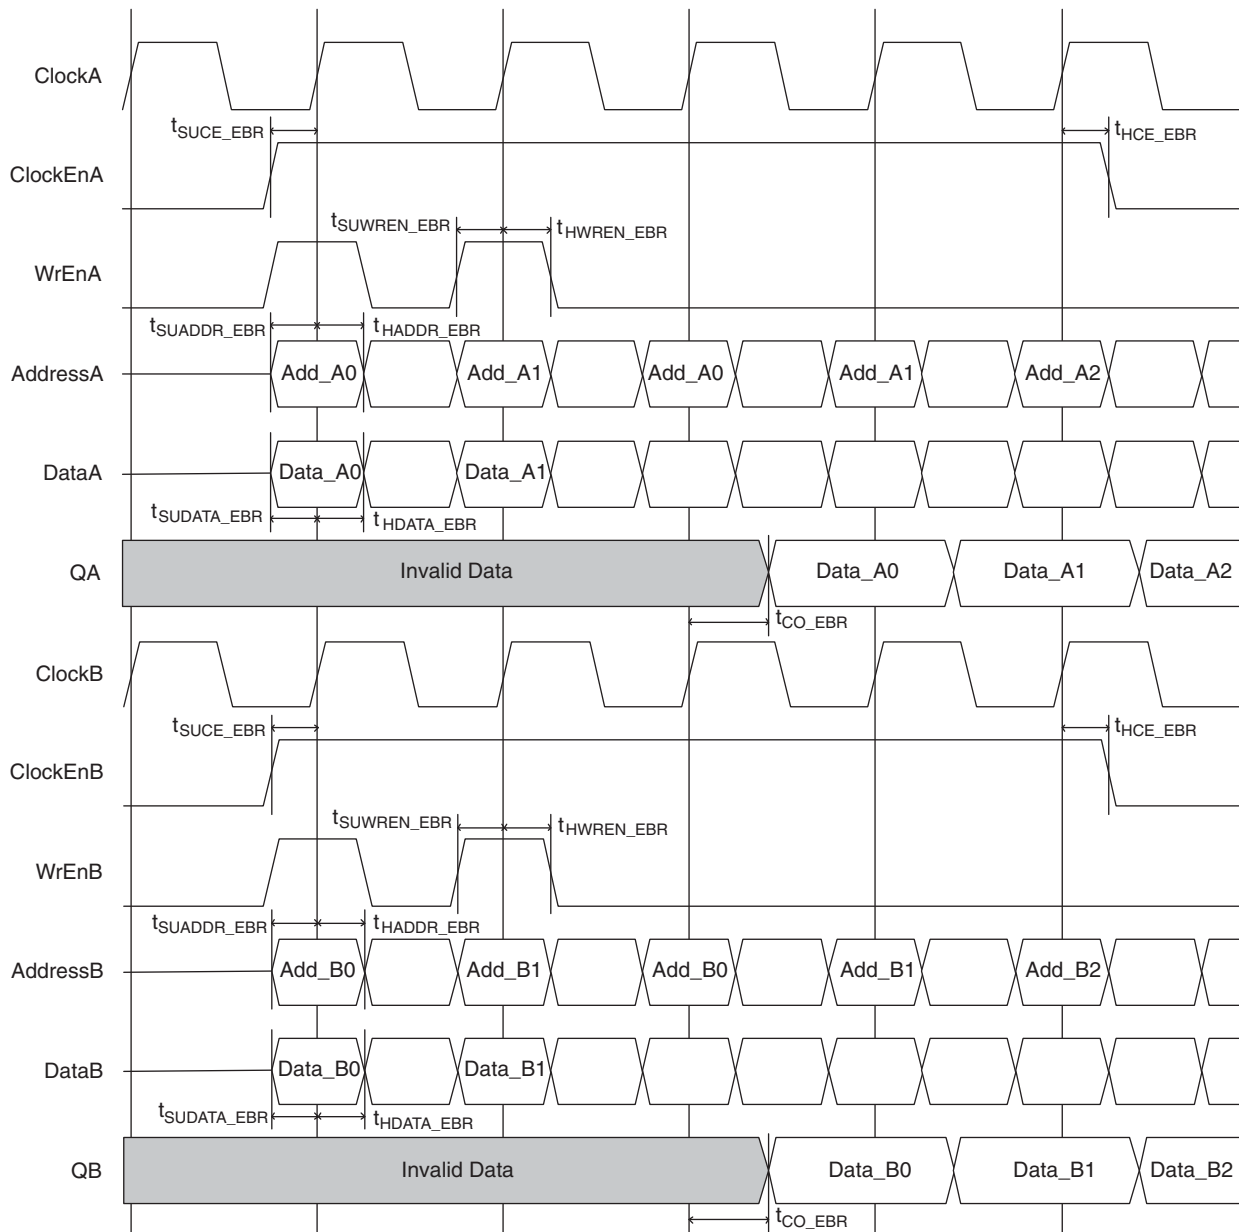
ClockA

$t_{SUCE\_EBR}$

$t_{HCE\_EBR}$

ClockEnA

$t_{SUWREN\_EBR}$

$t_{HWREN\_EBR}$

WrEnA

$t_{SUADDR\_EBR}$

$t_{HADDR\_EBR}$

AddressA

Add_A0

Add_A1

Add_A0

Add_A1

Add_A2

DataA

Data_A0

Data_A1

$t_{SUDATA\_EBR}$

$t_{HDATA\_EBR}$

QA

Invalid Data

Data_A0

Data_A1

Data_A2

$t_{CO\_EBR}$

ClockB

$t_{SUCE\_EBR}$

$t_{HCE\_EBR}$

ClockEnB

$t_{SUWREN\_EBR}$

$t_{HWREN\_EBR}$

WrEnB

$t_{SUADDR\_EBR}$

$t_{HADDR\_EBR}$

AddressB

Add_B0

Add_B1

Add_B0

Add_B1

Add_B2

DataB

Data_B0

Data_B1

$t_{SUDATA\_EBR}$

$t_{HDATA\_EBR}$

QB

Invalid Data

Data_B0

Data_B1

Data_B2

$t_{CO\_EBR}$